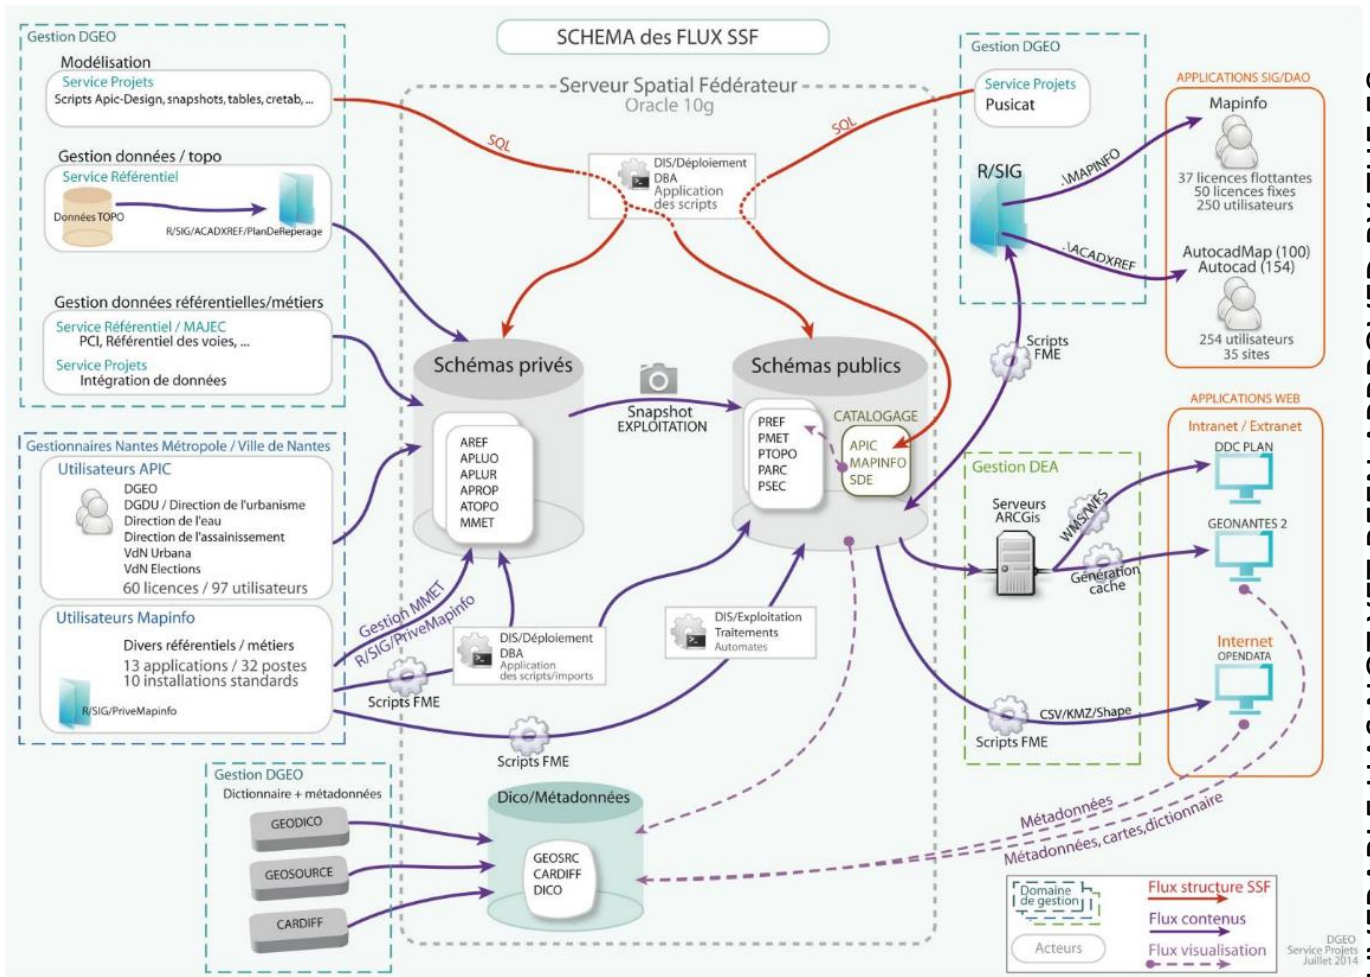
SCHEMA des FLUX SSF

Gestion DGEO

Modélisation
Service Projets
Scripts Apic-Design, snapshots, tables, cretab, ...

Gestion données / topo
Service Référentiel
Données TOPO
R/SIG/ACADXREF/PlanDeReperage

Gestion données référentielles/métiers
Service Référentiel / MAJEC
PCI, Référentiel des voies, ...
Service Projets
Intégration de données

Gestionnaires Nantes Métropole / Ville de Nantes
Utilisateurs APIC
DGEO
DGDU / Direction de l'urbanisme
Direction de l'eau
Direction de l'assainissement
VdN Urbana
VdN Elections
60 licences / 97 utilisateurs

Utilisateurs Mapinfo
Divers référentiels / métiers
13 applications / 32 postes
10 installations standards
R/SIG/PriveMapinfo

Serveur Spatial Fédérateur
Oracle 10g

SQL
SQL

DIS/Déploiement
DBA
Application des scripts

Schémas privés
AREF
APLUO
APLUR
APROP
ATOPO
MMET

Snapshot
EXPLOITATION

Schémas publics
PREF
PMET
PTOPO
PARC
PSEC
CATALOGAGE
APIC
MAPINFO
SDE

Gestion MMET
R/SIG/PriveMapinfo
Scripts FME

DIS/Déploiement
DBA
Application des scripts/imports

DIS/Exploitation
Traitements
Automates

Scripts FME

Gestion DGEO
Dictionnaire + métadonnées
GEODICO
GEOSOURCE
CARDIFF

Dico/Métadonnées
GEOSRC
CARDIFF
DICO

Gestion DGEO
Service Projets
Pusicat
R/SIG
.\MAPINFO
.\ACADXREF
Scripts FME

APPLICATIONS SIG/DAO
Mapinfo
37 licences flottantes
50 licences fixes
250 utilisateurs
AutocadMap (100)
Autocad (154)
254 utilisateurs
35 sites

APPLICATIONS WEB
Intranet / Extranet
DDC PLAN
GEONANTES 2
Internet
OPENDATA

Gestion DEA
Serveurs ARCGis
WMS/WFS
Génération cache
CSV/KMZ/Shape
Scripts FME

Métadonnées
Métadonnées, cartes, dictionnaire

Domaine de gestion
Acteurs
Flux structure SSF
Flux contenus
Flux visualisation

DGEO
Service Projets
Juillet 2014